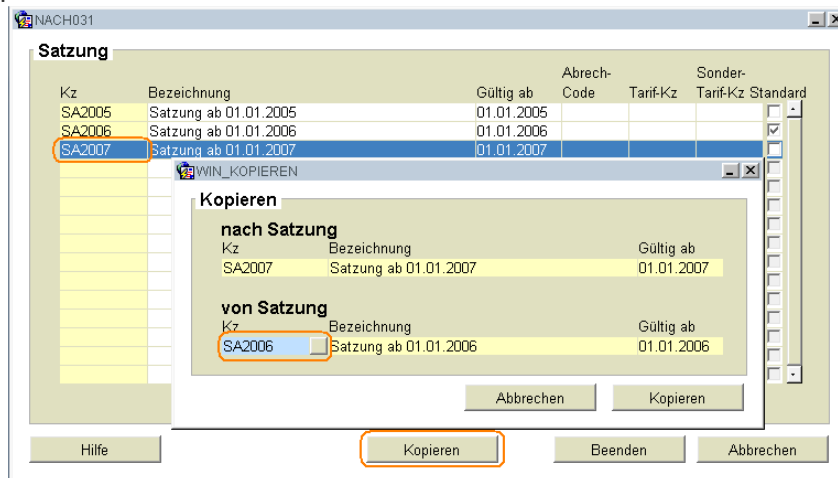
NACH031

Satzung

| Kz | Bezeichnung | Gültig ab | Abrech-Code | Tarif-Kz | Sonder-Tarif-Kz | Standard |
|---|---|---|---|---|---|---|
| SA2005 | Satzung ab 01.01.2005 | 01.01.2005 | | | | ☐ |
| SA2006 | Satzung ab 01.01.2006 | 01.01.2006 | | | | ☑ |
| SA2007 | Satzung ab 01.01.2007 | 01.01.2007 | | | | ☐ |

WIN_KOPIEREN

Kopieren

nach Satzung

| Kz | Bezeichnung | Gültig ab |
|---|---|---|
| SA2007 | Satzung ab 01.01.2007 | 01.01.2007 |

von Satzung

| Kz | Bezeichnung | Gültig ab |
|---|---|---|
| SA2006 | Satzung ab 01.01.2006 | 01.01.2006 |

Abbrechen Kopieren

Hilfe Kopieren Beenden Abbrechen